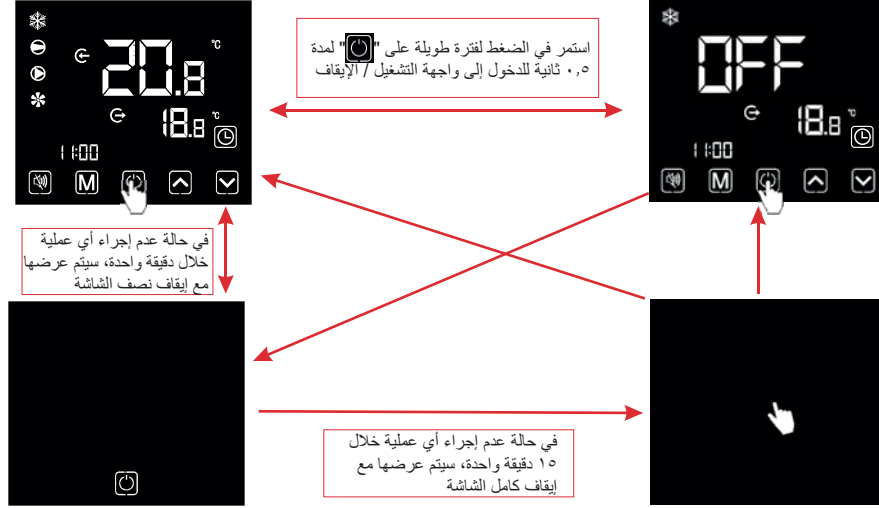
20.8 °C
18.8 °C
11:00
M

استمر في الضغط لفترة طويلة على "" لمدة ٠,٥ ثانية للدخول إلى واجهة التشغيل / الإيقاف

OFF
18.8 °C
11:00
M

في حالة عدم إجراء أي عملية خلال دقيقة واحدة، سيتم عرضها مع إيقاف نصف الشاشة

في حالة عدم إجراء أي عملية خلال ١٥ دقيقة واحدة، سيتم عرضها مع إيقاف كامل الشاشة